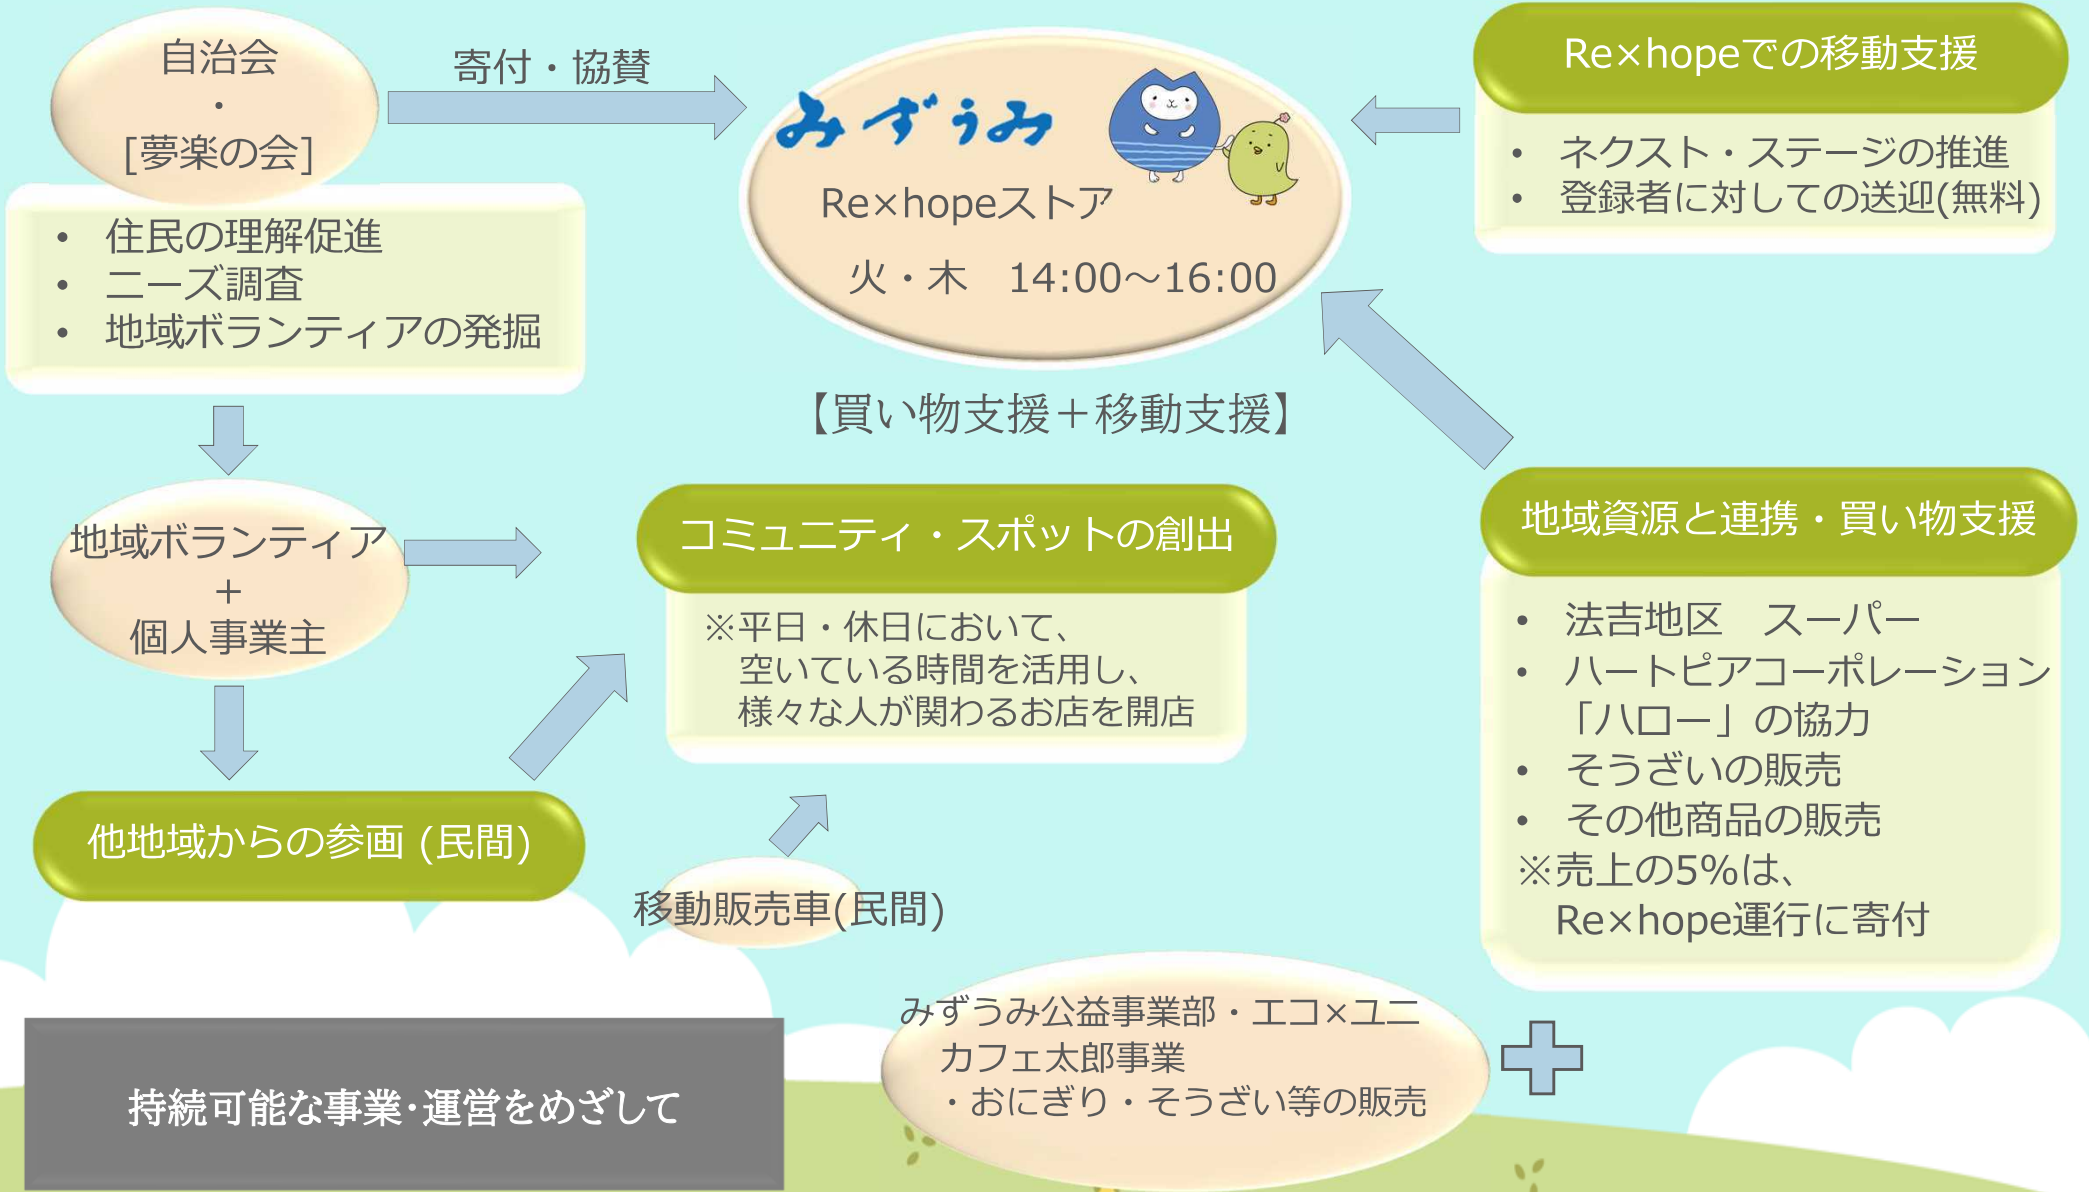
自治会
・
[夢楽の会]

寄付・協賛

みずうみ
Re×hopeストア
火・木　14:00～16:00

Re×hopeでの移動支援
• ネクスト・ステージの推進
• 登録者に対しての送迎(無料)

• 住民の理解促進
• ニーズ調査
• 地域ボランティアの発掘

【買い物支援＋移動支援】

地域ボランティア
＋
個人事業主

コミュニティ・スポットの創出
※平日・休日において、
空いている時間を活用し、
様々な人が関わるお店を開店

地域資源と連携・買い物支援
• 法吉地区　スーパー
• ハートピアコーポレーション「ハロー」の協力
• そうざいの販売
• その他商品の販売
※売上の5%は、
Re×hope運行に寄付

他地域からの参画 (民間)

移動販売車(民間)

みずうみ公益事業部・エコ×ユニ
カフェ太郎事業
・おにぎり・そうざい等の販売

持続可能な事業･運営をめざして